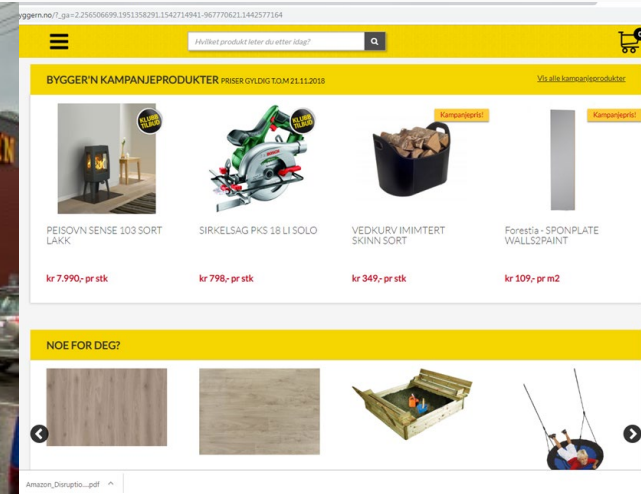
yggern.no/?_ga=2.256506699.1951358291.1542714941-967770621.1442577164

Hvilket produkt leter du etter idag?

0

BYGGER'N KAMPANJEPRODUKTER PRISER GYLDIG T.O.M 21.11.2018

Vis alle kampanjeprodukter

KLUBB TILBUD

KLUBB TILBUD

Kampanjepris!

Kampanjepris!

PEISOVN SENSE 103 SORT LAKK

kr 7.990,- pr stk

SIRKELSAG PKS 18 LI SOLO

kr 798,- pr stk

VEDKURV IMIMTERT SKINN SORT

kr 349,- pr stk

Forestia - SPONPLATE WALLS2PAINT

kr 109,- pr m2

NOE FOR DEG?

Amazon_Disruptio....pdf